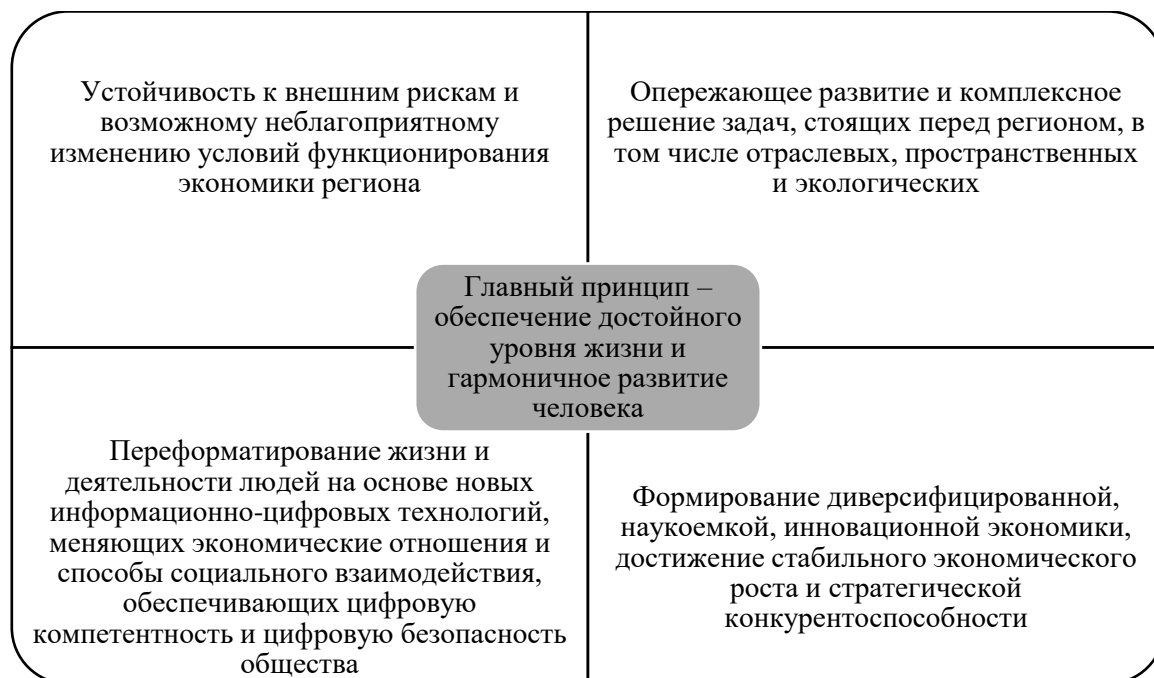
Устойчивость к внешним рискам и возможному неблагоприятному изменению условий функционирования экономики региона

Опережающее развитие и комплексное решение задач, стоящих перед регионом, в том числе отраслевых, пространственных и экологических

Главный принцип – обеспечение достойного уровня жизни и гармоничное развитие человека

Переформатирование жизни и деятельности людей на основе новых информационно-цифровых технологий, меняющих экономические отношения и способы социального взаимодействия, обеспечивающих цифровую компетентность и цифровую безопасность общества

Формирование диверсифицированной, наукоемкой, инновационной экономики, достижение стабильного экономического роста и стратегической конкурентоспособности